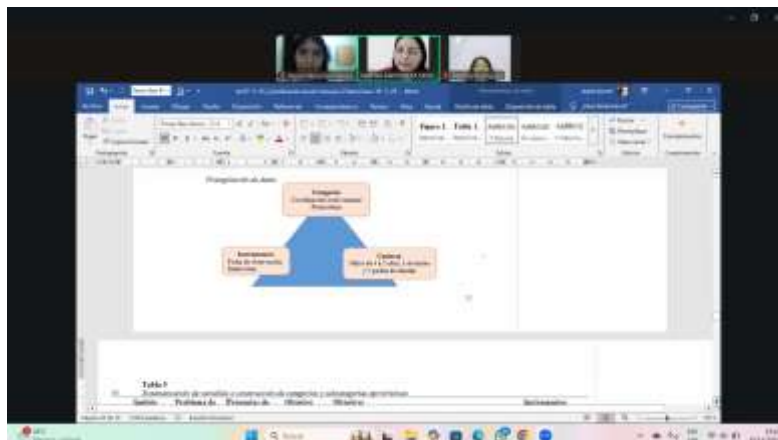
Triangulación de datos

Categoría
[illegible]

Instrumento
Ficha de Observación
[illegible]

Contexto
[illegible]

Figura 1 Tabla 1 AaBbCcDc AaBbCcDc AaBbCcI

Tabla 5

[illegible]

Ámbito Problema de Preguntas de Objetivo Objetivo Informantes

Q Buscar